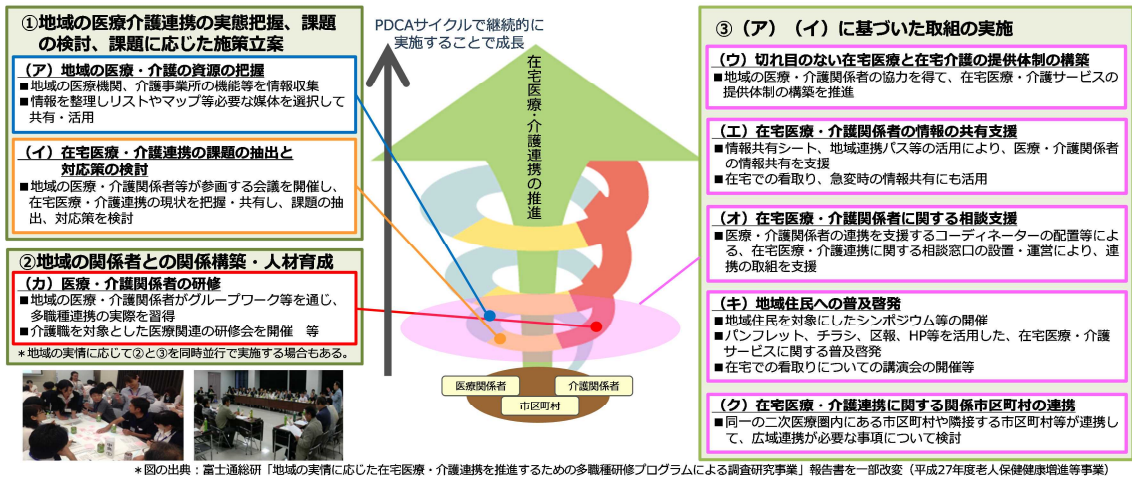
①地域の医療介護連携の実態把握、課題の検討、課題に応じた施策立案

（ア）地域の医療・介護の資源の把握
■地域の医療機関、介護事業所の機能等を情報収集
■情報を整理しリストやマップ等必要な媒体を選択して共有・活用

（イ）在宅医療・介護連携の課題の抽出と対応策の検討
■地域の医療・介護関係者等が参画する会議を開催し、在宅医療・介護連携の現状を把握・共有し、課題の抽出、対応策を検討

②地域の関係者との関係構築・人材育成

（カ）医療・介護関係者の研修
■地域の医療・介護関係者がグループワーク等を通じ、多職種連携の実際を習得
■介護職を対象とした医療関連の研修会を開催　等

＊地域の実情に応じて②と③を同時並行で実施する場合もある。

PDCAサイクルで継続的に実施することで成長

在宅医療・介護連携の推進

医療関係者

介護関係者

市区町村

③（ア）（イ）に基づいた取組の実施

（ウ）切れ目のない在宅医療と在宅介護の提供体制の構築
■地域の医療・介護関係者の協力を得て、在宅医療・介護サービスの提供体制の構築を推進

（エ）在宅医療・介護関係者の情報の共有支援
■情報共有シート、地域連携パス等の活用により、医療・介護関係者の情報共有を支援
■在宅での看取り、急変時の情報共有にも活用

（オ）在宅医療・介護関係者に関する相談支援
■医療・介護関係者の連携を支援するコーディネーターの配置等による、在宅医療・介護連携に関する相談窓口の設置・運営により、連携の取組を支援

（キ）地域住民への普及啓発
■地域住民を対象にしたシンポジウム等の開催
■パンフレット、チラシ、区報、HP等を活用した、在宅医療・介護サービスに関する普及啓発
■在宅での看取りについての講演会の開催等

（ク）在宅医療・介護連携に関する関係市区町村の連携
■同一の二次医療圏内にある市区町村や隣接する市区町村等が連携して、広域連携が必要な事項について検討

＊図の出典：富士通総研「地域の実情に応じた在宅医療・介護連携を推進するための多職種研修プログラムによる調査研究事業」報告書を一部改変（平成27年度老人保健健康増進等事業）